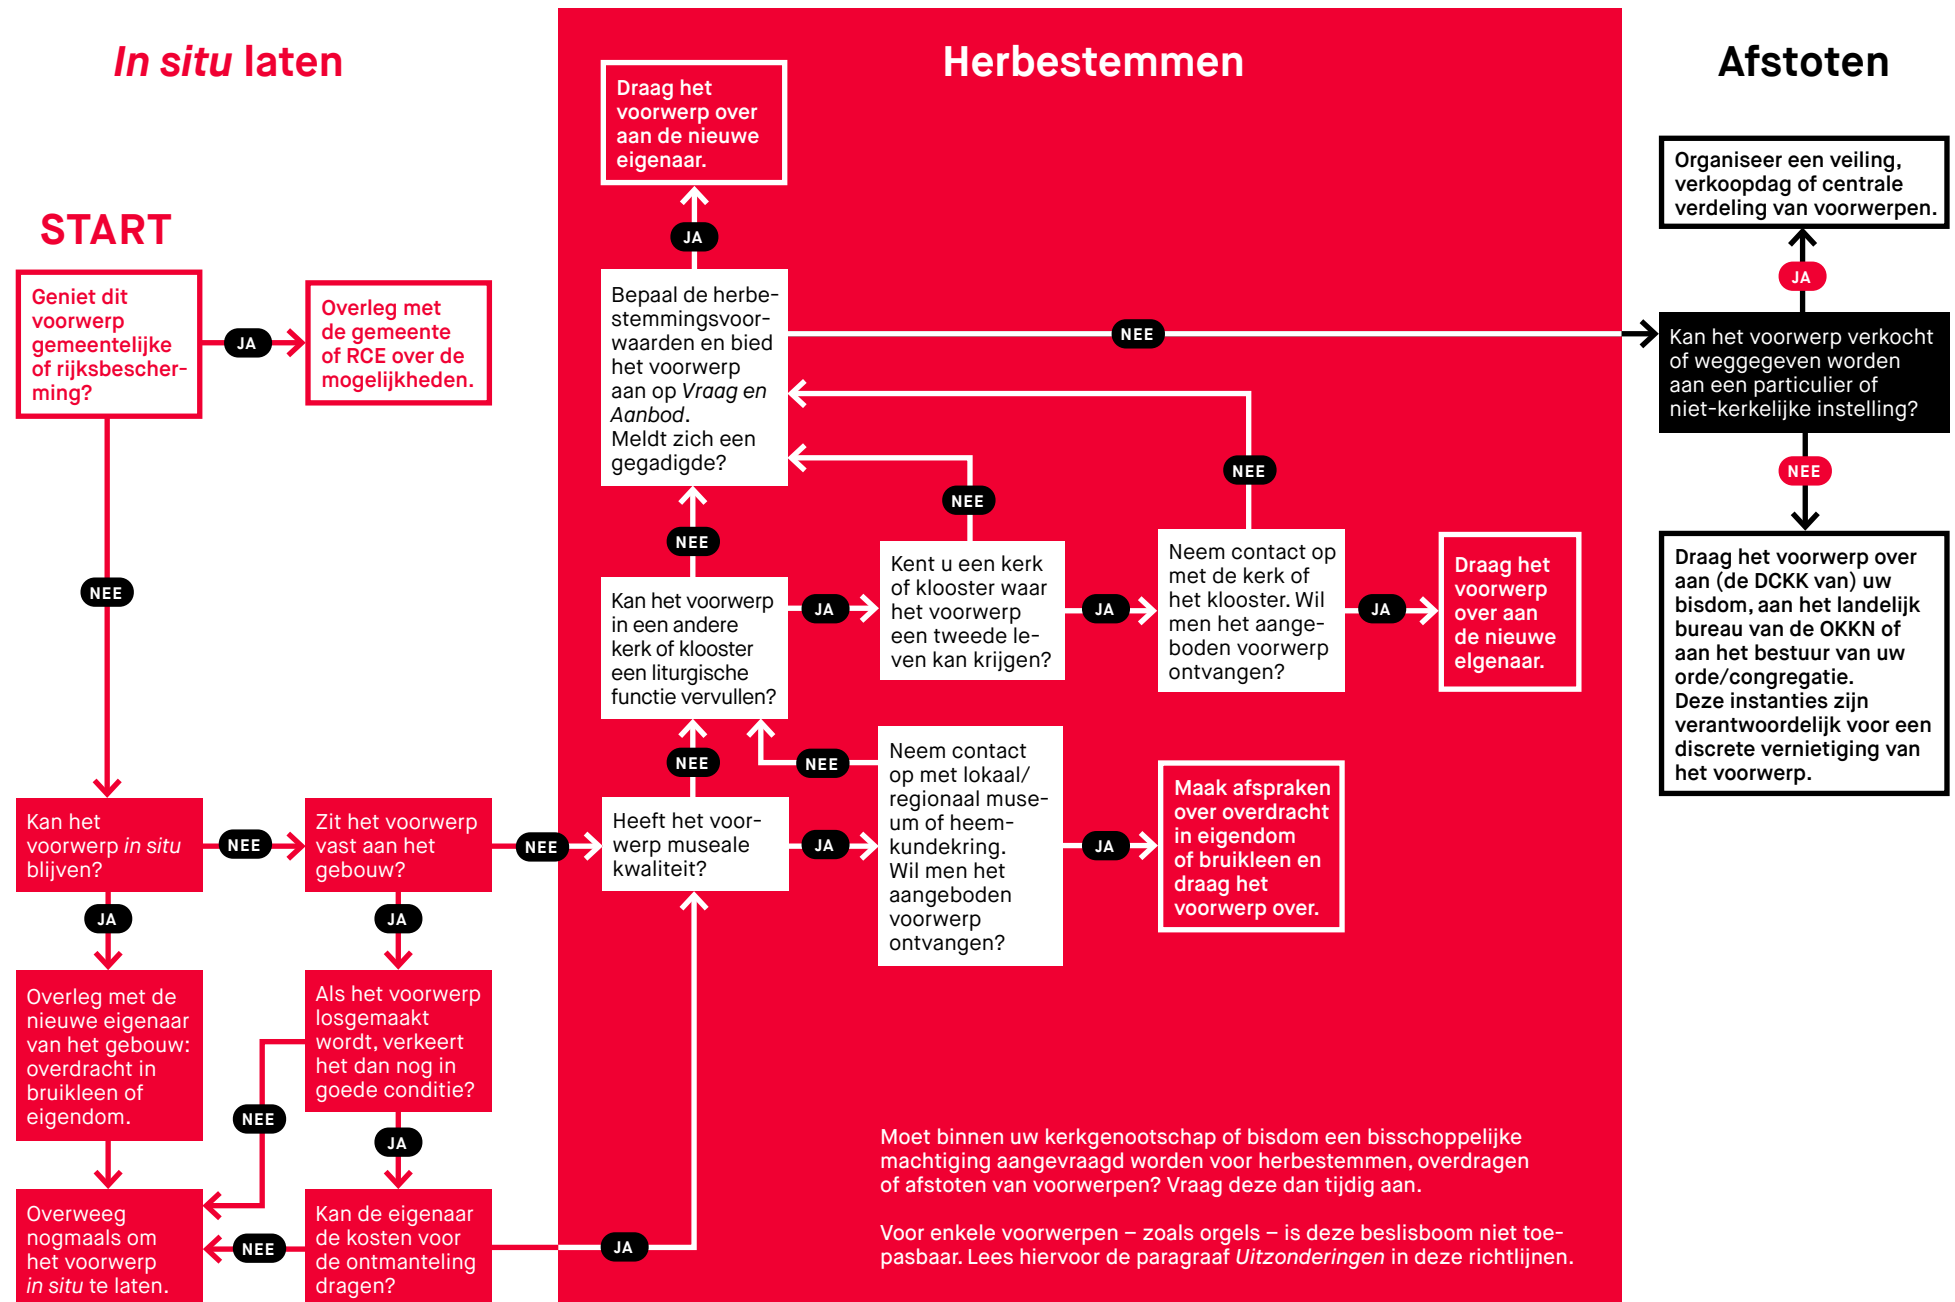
*In situ* laten

START

Geniet dit voorwerp gemeentelijke of rijksbescherming?

JA

Overleg met de gemeente of RCE over de mogelijkheden.

NEE

Kan het voorwerp *in situ* blijven?

NEE

Zit het voorwerp vast aan het gebouw?

JA

JA

Overleg met de nieuwe eigenaar van het gebouw: overdracht in bruikleen of eigendom.

Als het voorwerp losgemaakt wordt, verkeert het dan nog in goede conditie?

NEE

JA

Overweeg nogmaals om het voorwerp *in situ* te laten.

NEE

Kan de eigenaar de kosten voor de ontmanteling dragen?

JA

NEE

Herbestemmen

Draag het voorwerp over aan de nieuwe eigenaar.

JA

Bepaal de herbestemmingsvoorwaarden en bied het voorwerp aan op *Vraag en Aanbod*. Meldt zich een gegadigde?

NEE

NEE

NEE

NEE

Kan het voorwerp in een andere kerk of klooster een liturgische functie vervullen?

JA

Kent u een kerk of klooster waar het voorwerp een tweede leven kan krijgen?

JA

Neem contact op met de kerk of het klooster. Wil men het aangeboden voorwerp ontvangen?

JA

Draag het voorwerp over aan de nieuwe elgenaar.

NEE

NEE

Heeft het voorwerp museale kwaliteit?

JA

Neem contact op met lokaal/regionaal museum of heemkundekring. Wil men het aangeboden voorwerp ontvangen?

JA

Maak afspraken over overdracht in eigendom of bruikleen en draag het voorwerp over.

Moet binnen uw kerkgenootschap of bisdom een bisschoppelijke machtiging aangevraagd worden voor herbestemmen, overdragen of afstoten van voorwerpen? Vraag deze dan tijdig aan.

Voor enkele voorwerpen – zoals orgels – is deze beslisboom niet toepasbaar. Lees hiervoor de paragraaf *Uitzonderingen* in deze richtlijnen.

Afstoten

Organiseer een veiling, verkoopdag of centrale verdeling van voorwerpen.

JA

Kan het voorwerp verkocht of weggegeven worden aan een particulier of niet-kerkelijke instelling?

NEE

Draag het voorwerp over aan (de DCKK van) uw bisdom, aan het landelijk bureau van de OKKN of aan het bestuur van uw orde/congregatie. Deze instanties zijn verantwoordelijk voor een discrete vernietiging van het voorwerp.